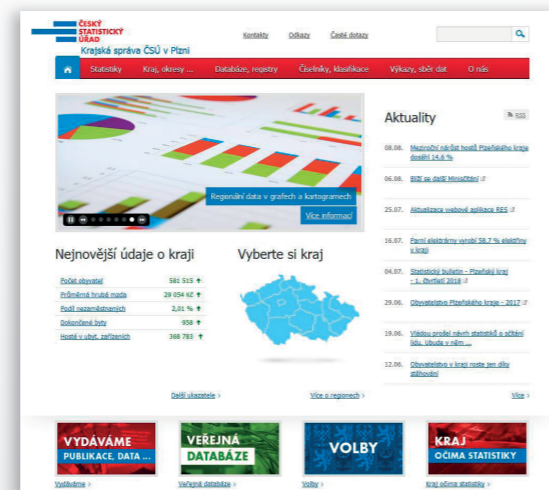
ČESKÝ STATISTICKÝ ÚŘAD
Krajská správa ČSÚ v Plzni

Kontakty Odkazy Časté dotazy

Statistiky Kraj, okresy ... Databáze, registry Číselníky, klasifikace Výkazy, sběr dat O nás

Regionální data v grafech a kartogramech
Více informací

Aktuality

RSS

08.08. Meziroční nárůst hostů Plzeňského kraje dosáhl 14,6 %

06.08. Blíží se další MinisoZlání

25.07. Aktualizace webové aplikace RES

16.07. Parní elektrárny vyrobí 58,7 % elektřiny v kraji

04.07. Statistický bulletin – Plzeňský kraj - 1. čtvrtletí 2018

29.06. Obyvatelstvo Plzeňského kraje - 2017

19.06. Vládou prošel návrh statistiků o sčítání lidu. Ubude v něm ...

12.06. Obyvatelstvo v kraji roste jen díky stěhování

Více

Nejnovější údaje o kraji

| | | |
|---|---|---|
| Počet obyvatel | 581 515 | ↑ |
| Průměrná hrubá mzda | 29 054 Kč | ↑ |
| Podíl nezaměstnaných | 2,01 % | ↑ |
| Dokončené byty | 958 | ↑ |
| Hosté v ubyt. zařízeních | 368 783 | ↑ |

Další ukazatele

Vyberte si kraj

Více o regionech

VYDÁVÁME PUBLIKACE, DATA ...
Vydáváme

VEŘEJNÁ DATABÁZE
Veřejná databáze

VOLBY
Volby

KRAJ OČIMA STATISTIKY
Kraj očima statistiky